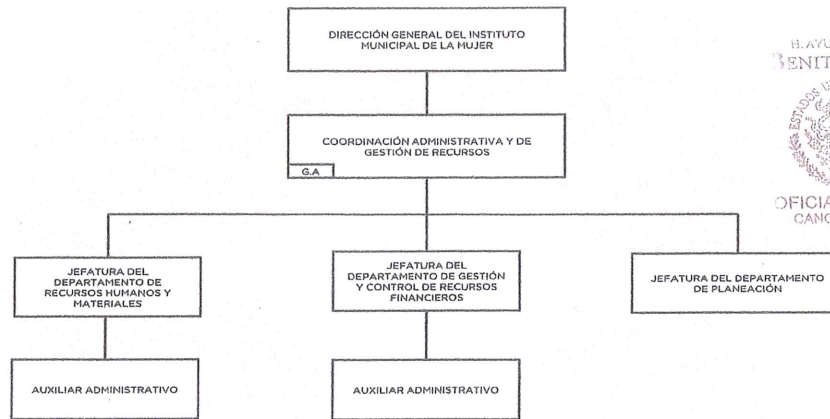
DIRECCIÓN GENERAL DEL INSTITUTO MUNICIPAL DE LA MUJER

COORDINACIÓN ADMINISTRATIVA Y DE GESTIÓN DE RECURSOS

G.A

JEFATURA DEL DEPARTAMENTO DE RECURSOS HUMANOS Y MATERIALES

JEFATURA DEL DEPARTAMENTO DE GESTIÓN Y CONTROL DE RECURSOS FINANCIEROS

JEFATURA DEL DEPARTAMENTO DE PLANEACIÓN

AUXILIAR ADMINISTRATIVO

AUXILIAR ADMINISTRATIVO

H. AYU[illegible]
BENIT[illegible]
ESTADOS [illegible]
OFICIA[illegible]
CANC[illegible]